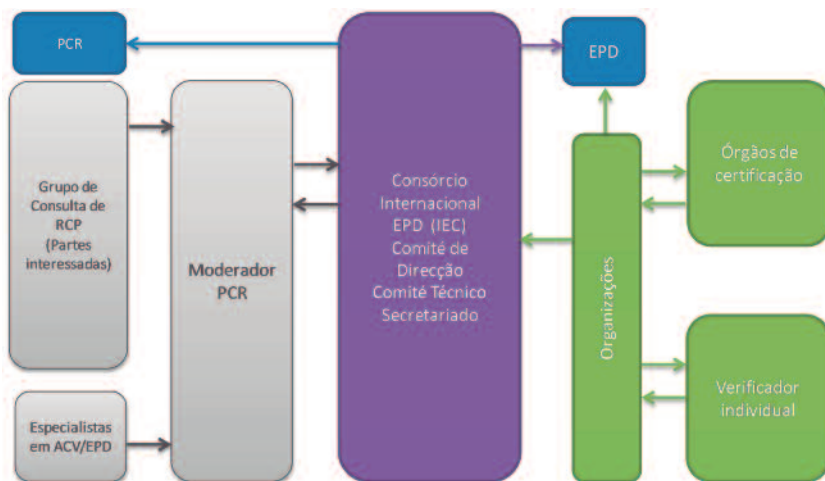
PCR

EPD

Grupo de Consulta de RCP (Partes interessadas)

Moderador PCR

Consórcio Internacional EPD (IEC) Comité de Direcção Comité Técnico Secretariado

Organizações

Órgãos de certificação

Verificador individual

Especialistas em ACV/EPD